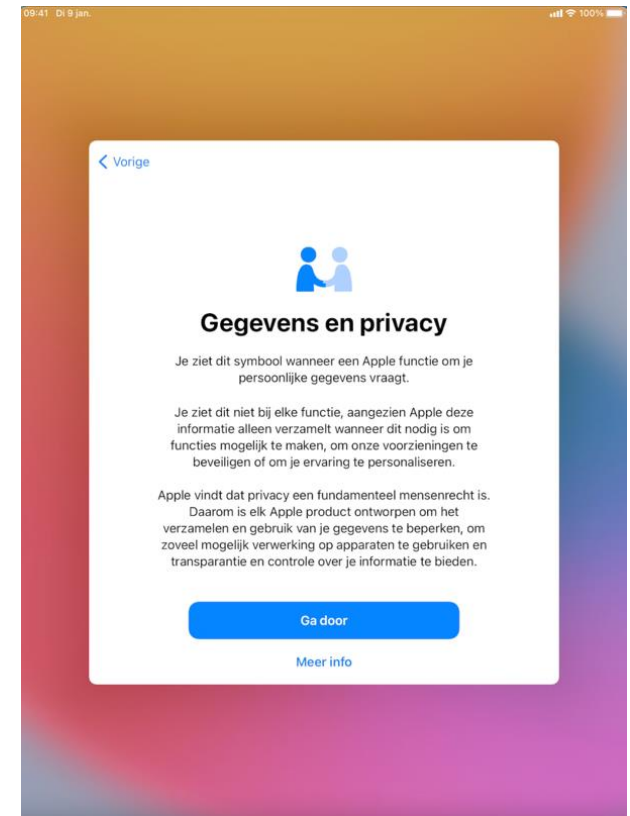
09:41 Di 9 jan.

100%

< Vorige

Gegevens en privacy

Je ziet dit symbool wanneer een Apple functie om je persoonlijke gegevens vraagt.

Je ziet dit niet bij elke functie, aangezien Apple deze informatie alleen verzamelt wanneer dit nodig is om functies mogelijk te maken, om onze voorzieningen te beveiligen of om je ervaring te personaliseren.

Apple vindt dat privacy een fundamenteel mensenrecht is. Daarom is elk Apple product ontworpen om het verzamelen en gebruik van je gegevens te beperken, om zoveel mogelijk verwerking op apparaten te gebruiken en transparantie en controle over je informatie te bieden.

Ga door

Meer info